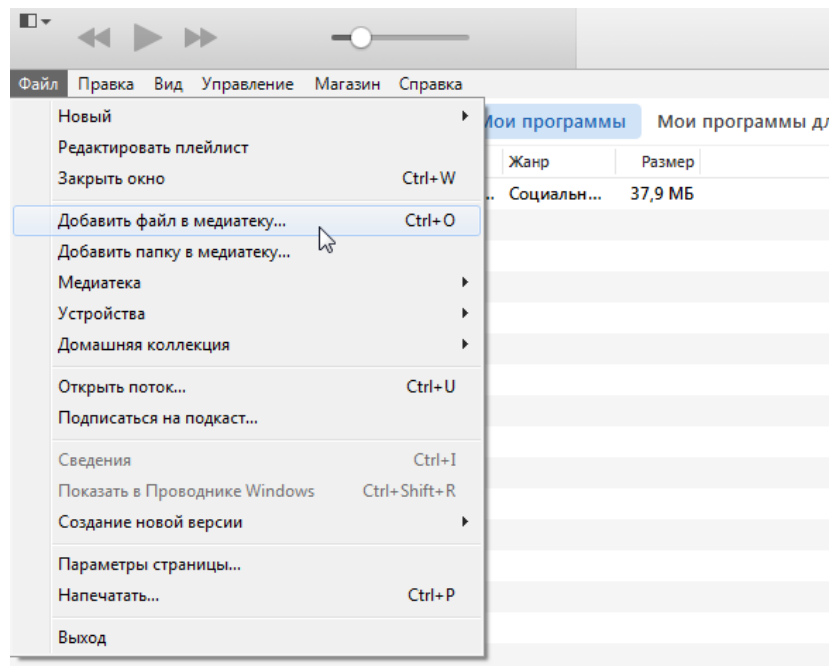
Файл Правка Вид Управление Магазин Справка

Новый
Редактировать плейлист
Закрыть окно Ctrl+W
Добавить файл в медиатеку... Ctrl+O
Добавить папку в медиатеку...
Медиатека
Устройства
Домашняя коллекция
Открыть поток... Ctrl+U
Подписаться на подкаст...
Сведения Ctrl+I
Показать в Проводнике Windows Ctrl+Shift+R
Создание новой версии
Параметры страницы...
Напечатать... Ctrl+P
Выход

Мои программы Мои программы дл

| Жанр | Размер |
|---|---|
| Социальн... | 37,9 МБ |